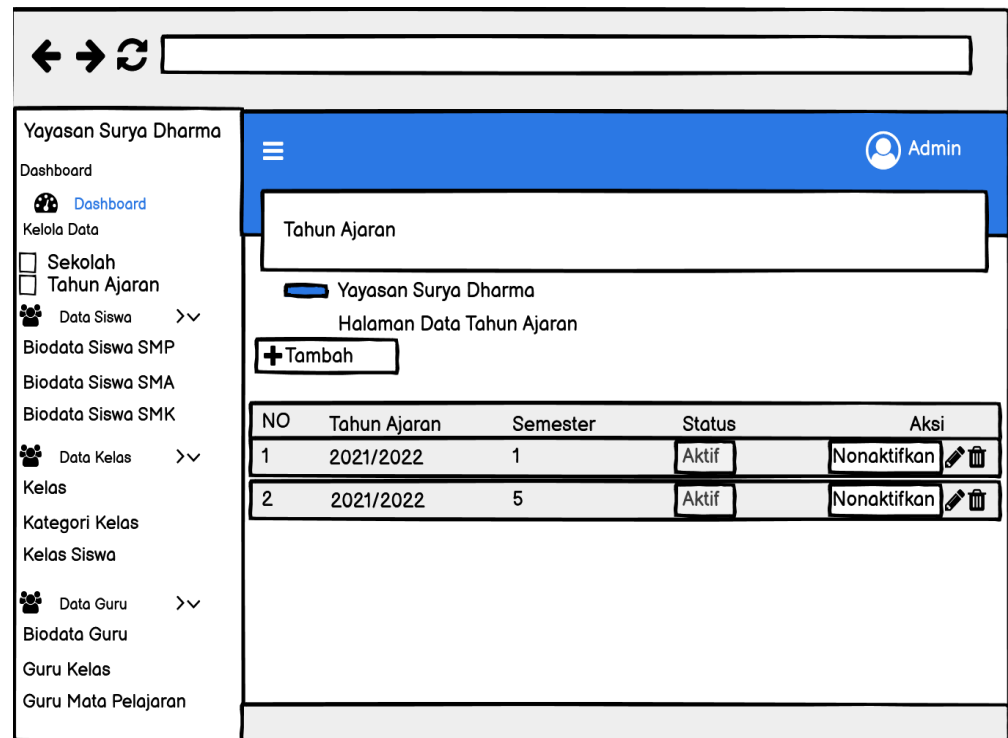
Yayasan Surya Dharma

Dashboard

Dashboard

Kelola Data

Sekolah

Tahun Ajaran

Data Siswa

Biodata Siswa SMP

Biodata Siswa SMA

Biodata Siswa SMK

Data Kelas

Kelas

Kategori Kelas

Kelas Siswa

Data Guru

Biodata Guru

Guru Kelas

Guru Mata Pelajaran

Admin

Tahun Ajaran

Yayasan Surya Dharma

Halaman Data Tahun Ajaran

Tambah

| NO | Tahun Ajaran | Semester | Status | Aksi |
|---|---|---|---|---|
| 1 | 2021/2022 | 1 | Aktif | Nonaktifkan |
| 2 | 2021/2022 | 5 | Aktif | Nonaktifkan |